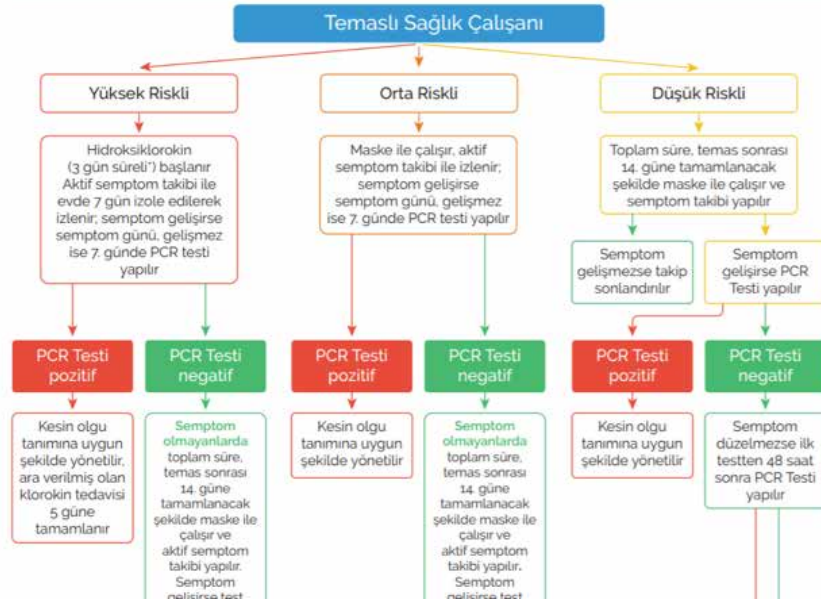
Temaslı Sağlık Çalışanı

Yüksek Riskli

Hidroksiklorokin (3 gün süreli*) başlanır Aktif semptom takibi ile evde 7 gün izole edilerek izlenir; semptom gelişirse semptom günü, gelişmez ise 7. günde PCR testi yapılır

PCR Testi pozitif

Kesin olgu tanımına uygun şekilde yönetilir, ara verilmiş olan klorokin tedavisi 5 güne tamamlanır

PCR Testi negatif

Semptom olmayanlarda toplam süre, temas sonrası 14. güne tamamlanacak şekilde maske ile çalışır ve aktif semptom takibi yapılır. Semptom gelişirse test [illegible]

Orta Riskli

Maske ile çalışır, aktif semptom takibi ile izlenir; semptom gelişirse semptom günü, gelişmez ise 7. günde PCR testi yapılır

PCR Testi pozitif

Kesin olgu tanımına uygun şekilde yönetilir

PCR Testi negatif

Semptom olmayanlarda toplam süre, temas sonrası 14. güne tamamlanacak şekilde maske ile çalışır ve aktif semptom takibi yapılır. Semptom gelişirse test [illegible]

Düşük Riskli

Toplam süre, temas sonrası 14. güne tamamlanacak şekilde maske ile çalışır ve semptom takibi yapılır

Semptom gelişmezse takip sonlandırılır

Semptom gelişirse PCR Testi yapılır

PCR Testi pozitif

Kesin olgu tanımına uygun şekilde yönetilir

PCR Testi negatif

Semptom düzelmezse ilk testten 48 saat sonra PCR Testi yapılır